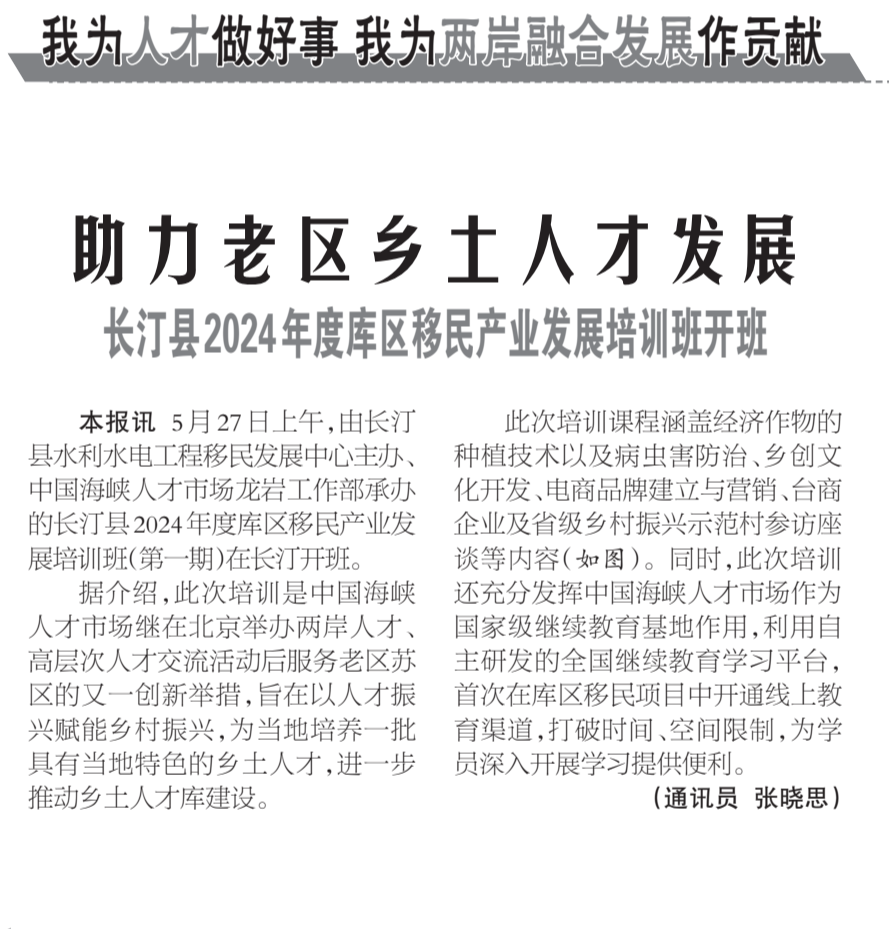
我为人才做好事 我为两岸融合发展作贡献

助力老区乡土人才发展

长汀县2024年度库区移民产业发展培训班开班

本报讯 5月27日上午，由长汀县水利水电工程移民发展中心主办、中国海峡人才市场龙岩工作部承办的长汀县2024年度库区移民产业发展培训班（第一期）在长汀开班。

据介绍，此次培训是中国海峡人才市场继在北京举办两岸人才、高层次人才交流活动后服务老区苏区的又一创新举措，旨在以人才振兴赋能乡村振兴，为当地培养一批具有当地特色的乡土人才，进一步推动乡土人才库建设。

此次培训课程涵盖经济作物的种植技术以及病虫害防治、乡创文化开发、电商品牌建立与营销、台商企业及省级乡村振兴示范村参访座谈等内容（如图）。同时，此次培训还充分发挥中国海峡人才市场作为国家级继续教育基地作用，利用自主研发的全国继续教育学习平台，首次在库区移民项目中开通线上教育渠道，打破时间、空间限制，为学员深入开展学习提供便利。

（通讯员 张晓思）